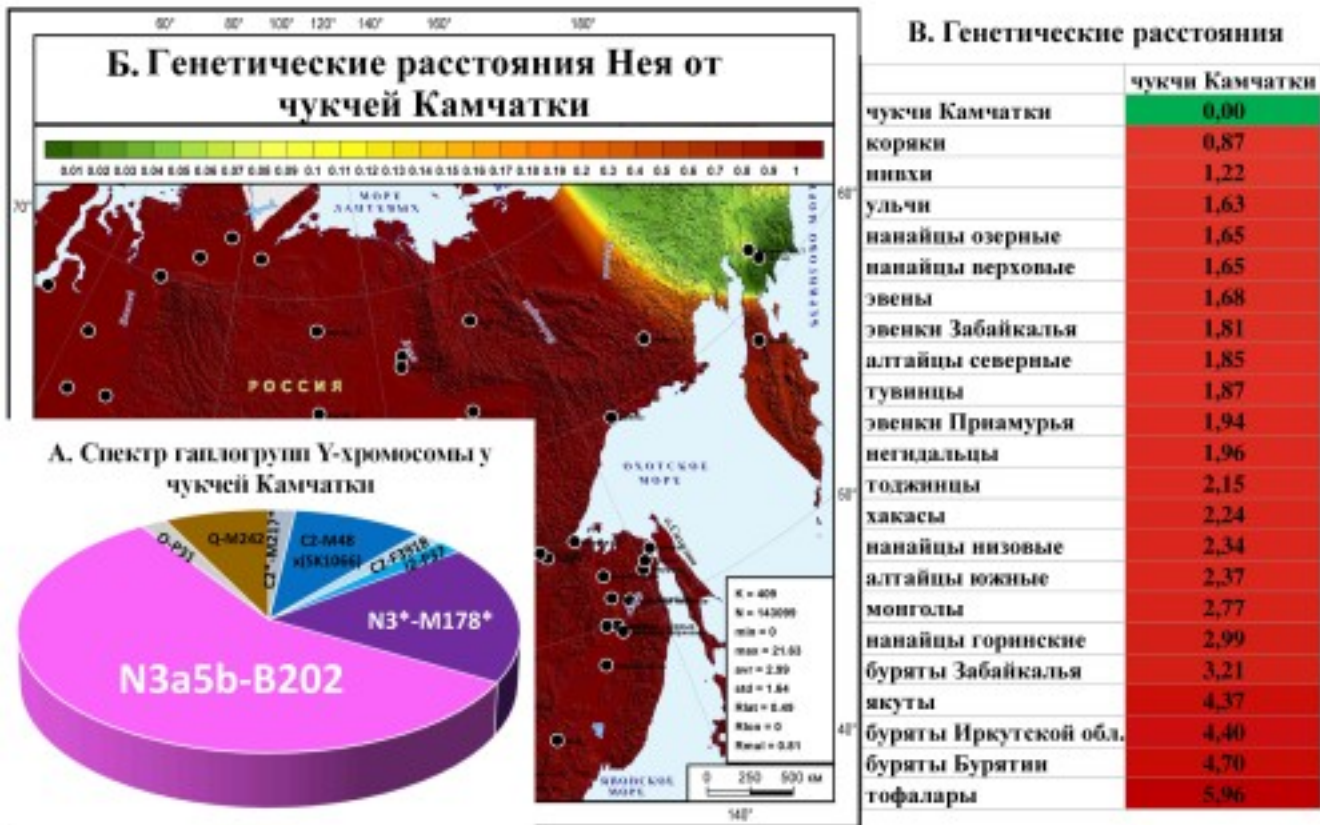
60° 80° 100° 120° 140° 160° 180°

Б. Генетические расстояния Нея от чукчей Камчатки

0.01 0.02 0.03 0.04 0.05 0.06 0.07 0.08 0.09 0.1 0.11 0.12 0.13 0.14 0.15 0.16 0.17 0.18 0.19 0.2 0.3 0.4 0.5 0.6 0.7 0.8 0.9 1

МОРЕ ЛАПТЕВЫХ

70°

60°

БЕРИНГОВО МОРЕ

РОССИЯ

ОХОТСКОЕ МОРЕ

50°

40°

ЯПОНСКОЕ МОРЕ

K = 409
N = 143095
min = 0
max = 21.93
avr = 2.99
std = 1.64
Rlat = 0.49
Rlon = 0
Rmal = 0.81

0 250 500 км

140°

А. Спектр гаплогрупп Y-хромосомы у чукчей Камчатки

O-P31
Q-M242
C2*-M217
C2-M48 x(SK1066)
C2-F3918
I2-P37
N3*-M178*
N3a5b-B202

В. Генетические расстояния

| | чукчи Камчатки |
|---|---|
| чукчи Камчатки | 0,00 |
| коряки | 0,87 |
| нивхи | 1,22 |
| ульчи | 1,63 |
| нанайцы озерные | 1,65 |
| нанайцы верховые | 1,65 |
| эвены | 1,68 |
| эвенки Забайкалья | 1,81 |
| алтайцы северные | 1,85 |
| тувинцы | 1,87 |
| эвенки Приамурья | 1,94 |
| негидальцы | 1,96 |
| тоджинцы | 2,15 |
| хакасы | 2,24 |
| нанайцы низовые | 2,34 |
| алтайцы южные | 2,37 |
| монголы | 2,77 |
| нанайцы горинские | 2,99 |
| буряты Забайкалья | 3,21 |
| якуты | 4,37 |
| буряты Иркутской обл. | 4,40 |
| буряты Бурятии | 4,70 |
| тофалары | 5,96 |